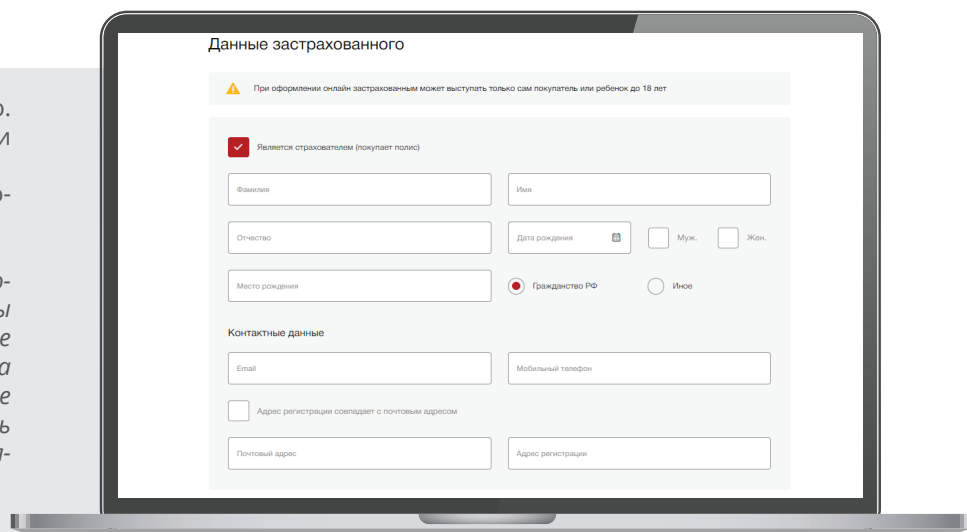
о.
и
о-
о-
ы
е
а
е
ь
д-

Данные застрахованного

При оформлении онлайн застрахованным может выступать только сам покупатель или ребенок до 18 лет

Является страхователем (покупает полис)

Фамилия

Имя

Отчество

Дата рождения

Муж.

Жен.

Место рождения

Гражданство РФ

Иное

Контактные данные

Email

Мобильный телефон

Адрес регистрации совпадает с почтовым адресом

Почтовый адрес

Адрес регистрации